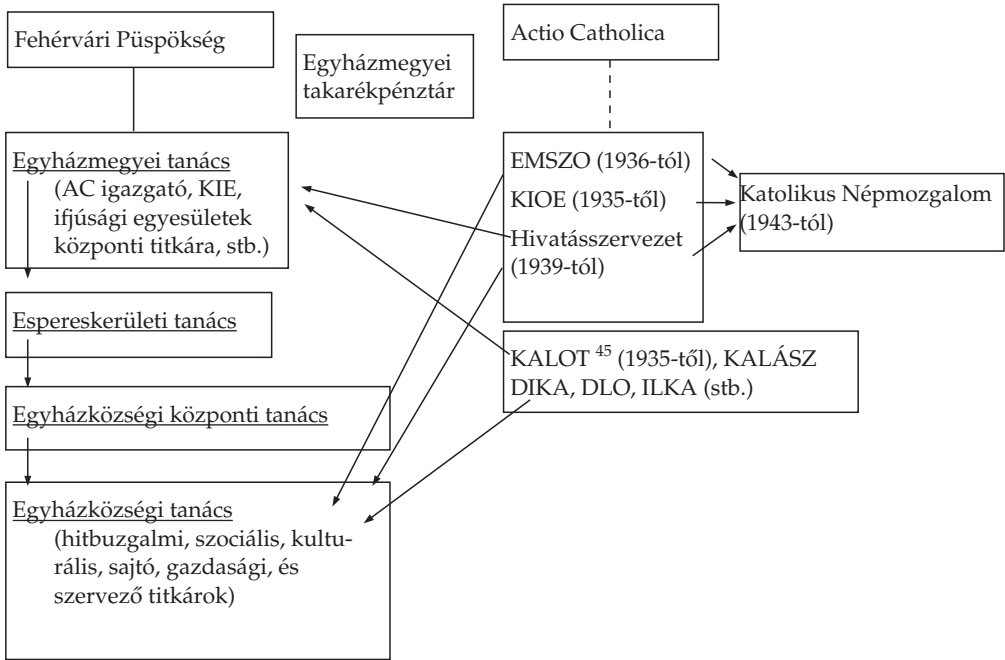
Fehérvári Püspökség

Egyházmegyei takarékpénztár

Actio Catholica

Egyházmegyei tanács
(AC igazgató, KIE, ifjúsági egyesületek központi titkára, stb.)

EMSZO (1936-tól)
KIOE (1935-től)
Hivatásszervezet (1939-től)

Katolikus Népmozgalom (1943-tól)

Espereskerületi tanács

KALOT $^{45}$ (1935-től), KALÁSZ DIKA, DLO, ILKA (stb.)

Egyházközségi központi tanács

Egyházközségi tanács
(hitbuzgalmi, szociális, kulturális, sajtó, gazdasági, és szervező titkárok)